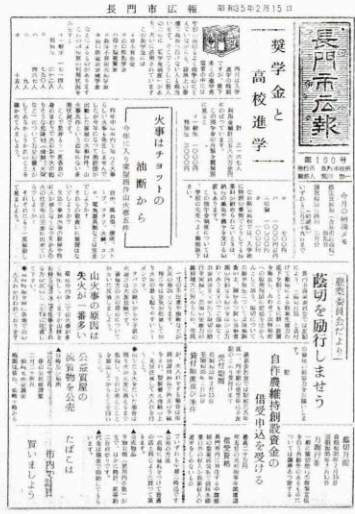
長門市広報　昭和35年2月15日

長門市広報

第100号

奨学金と高校進学

火事はチョットの油断から

山火事の原因は失火が一番多い

蔭切を励行しましょう

自作農維持創設資金の借受申込を受ける

公益質屋の流質物公売

たばこは市内で買いましょう

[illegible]